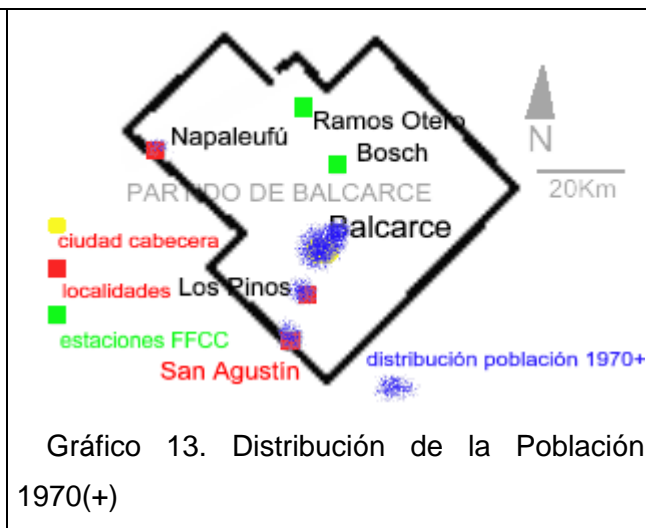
Napaleufú

Ramos Otero

Bosch

N

20Km

PARTIDO DE BALCARCE

Balcarce

ciudad cabecera

localidades

Los Pinos

estaciones FFCC

San Agustin

distribución población 1970+

Gráfico 13. Distribución de la Población 1970(+)